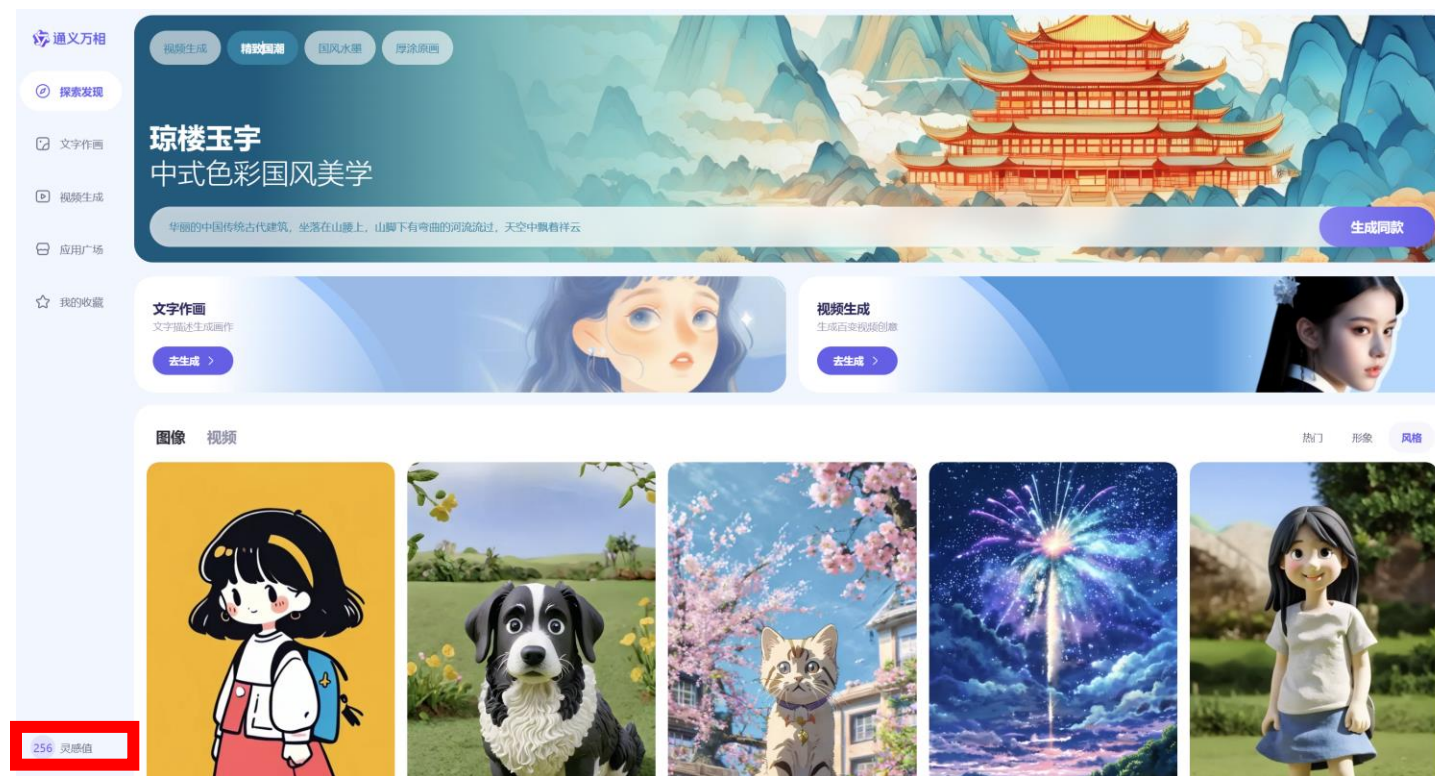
通义万相

探索发现

文字作画

视频生成

应用广场

我的收藏

256 灵感值

视频生成 精致国潮 国风水墨 厚涂原画

琼楼玉宇
中式色彩国风美学

华丽的中国传统古代建筑，坐落在山腰上，山脚下有弯曲的河流流过，天空中飘着祥云

生成同款

文字作画
文字描述生成画作
去生成 >

视频生成
生成百变视频创意
去生成 >

图像 视频

热门 形象 风格